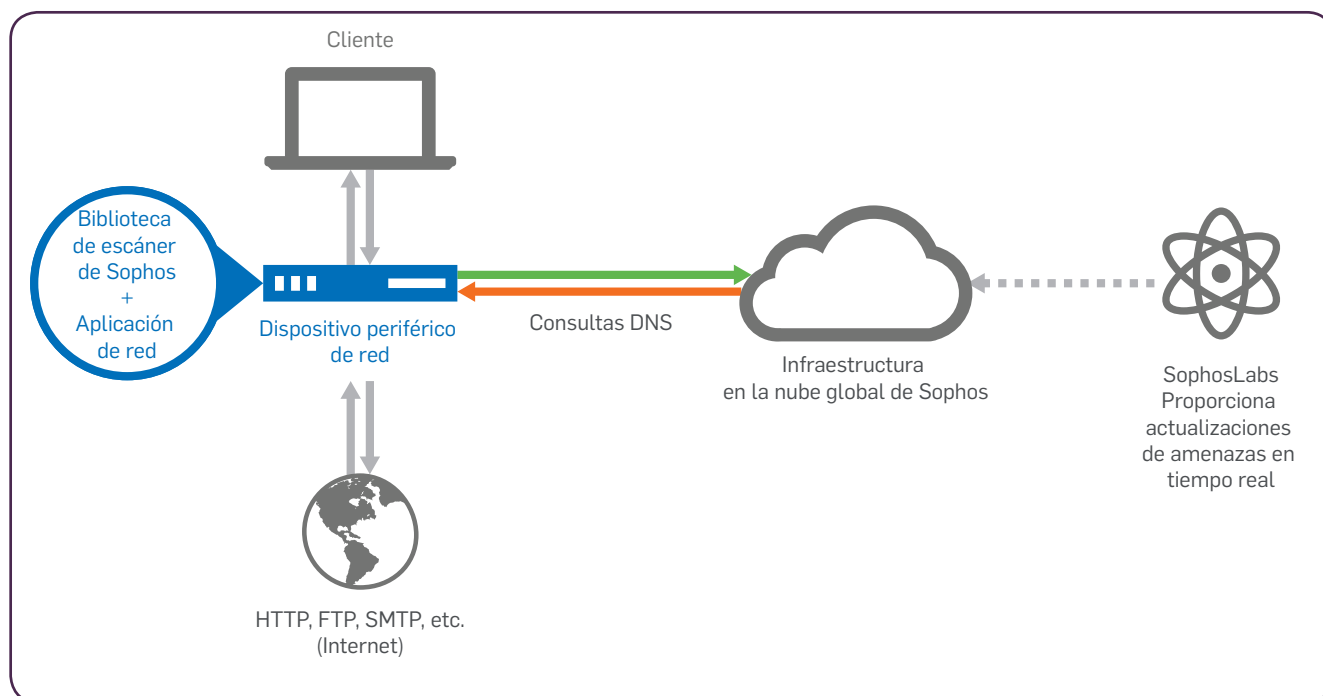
Cliente

Biblioteca de escáner de Sophos + Aplicación de red

Dispositivo periférico de red

Consultas DNS

Infraestructura en la nube global de Sophos

SophosLabs Proporciona actualizaciones de amenazas en tiempo real

HTTP, FTP, SMTP, etc. (Internet)